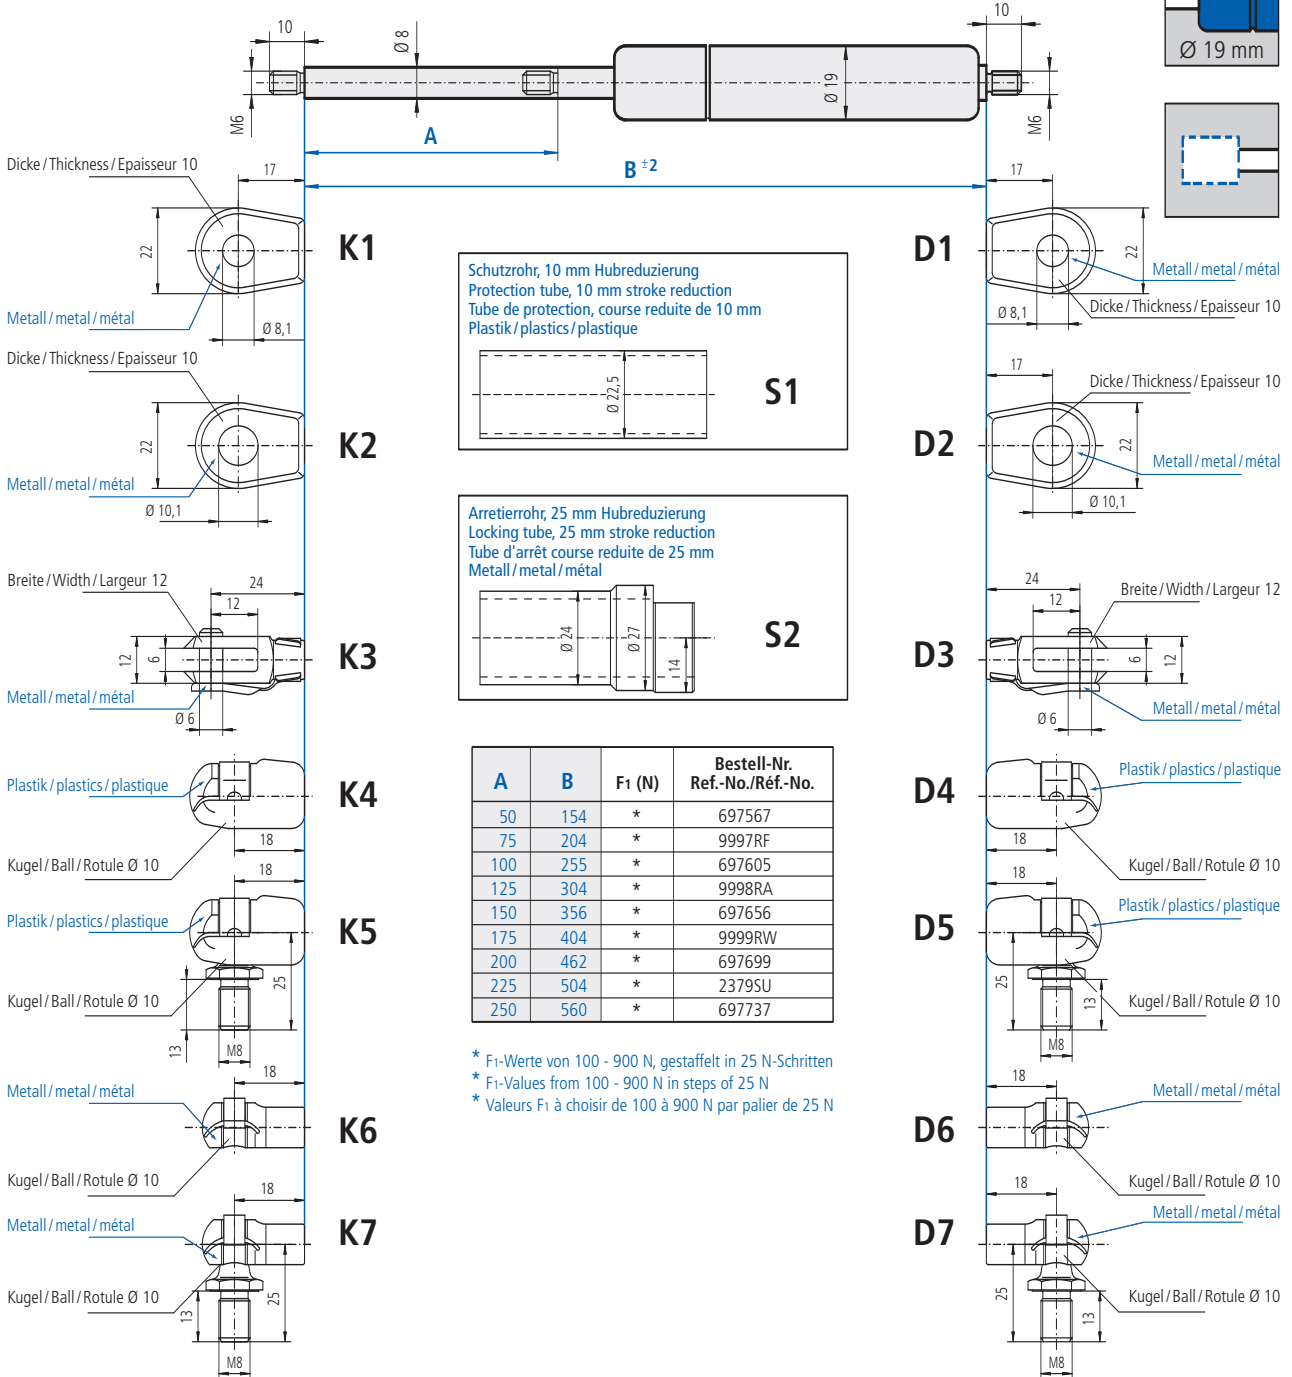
10

Ø 8

M6

A

Ø 19

10

M6

Ø 19 mm

B $^{\pm2}$

Dicke / Thickness / Epaisseur 10

17

22

Metall / metal / métal

Ø 8,1

K1

Schutzrohr, 10 mm Hubreduzierung
Protection tube, 10 mm stroke reduction
Tube de protection, course reduite de 10 mm
Plastik / plastics / plastique

Ø 22,5

S1

D1

17

22

Metall / metal / métal

Ø 8,1

Dicke / Thickness / Epaisseur 10

Dicke / Thickness / Epaisseur 10

22

Metall / metal / métal

Ø 10,1

K2

17

Dicke / Thickness / Epaisseur 10

D2

22

Metall / metal / métal

Ø 10,1

Arretierrohr, 25 mm Hubreduzierung
Locking tube, 25 mm stroke reduction
Tube d'arrêt course reduite de 25 mm
Metall / metal / métal

Ø 24

Ø 27

14

S2

Breite / Width / Largeur 12

24

12

12

6

Metall / metal / métal

Ø 6

K3

24

12

Breite / Width / Largeur 12

D3

6

12

Metall / metal / métal

Ø 6

Plastik / plastics / plastique

18

Kugel / Ball / Rotule Ø 10

K4

| A | B | F1 (N) | Bestell-Nr. Ref.-No./Réf.-No. |
|---|---|---|---|
| 50 | 154 | * | 697567 |
| 75 | 204 | * | 9997RF |
| 100 | 255 | * | 697605 |
| 125 | 304 | * | 9998RA |
| 150 | 356 | * | 697656 |
| 175 | 404 | * | 9999RW |
| 200 | 462 | * | 697699 |
| 225 | 504 | * | 2379SU |
| 250 | 560 | * | 697737 |

D4

Plastik / plastics / plastique

18

Kugel / Ball / Rotule Ø 10

18

Plastik / plastics / plastique

Kugel / Ball / Rotule Ø 10

25

13

M8

K5

* F1-Werte von 100 - 900 N, gestaffelt in 25 N-Schritten
* F1-Values from 100 - 900 N in steps of 25 N
* Valeurs F1 à choisir de 100 à 900 N par palier de 25 N

D5

18

Plastik / plastics / plastique

25

13

Kugel / Ball / Rotule Ø 10

M8

Metall / metal / métal

18

Kugel / Ball / Rotule Ø 10

K6

D6

18

Metall / metal / métal

Kugel / Ball / Rotule Ø 10

18

Metall / metal / métal

Kugel / Ball / Rotule Ø 10

13

25

M8

K7

D7

18

Metall / metal / métal

Kugel / Ball / Rotule Ø 10

25

13

M8